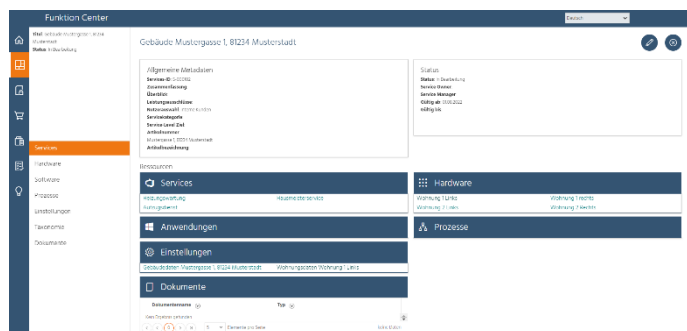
Funktion Center

Deutsch

Titel Gebäude Mustergasse 1, 81234 Musterstadt
Status In Bearbeitung

Services
Hardware
Software
Prozesse
Einstellungen
Favoriten
Dokumente

Gebäude Mustergasse 1, 81234 Musterstadt

Allgemeine Metadaten
Services-ID S-00082
Zusammenfassung
Übersicht
Leistungsausschlüsse
Nutzerauswahl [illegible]
Servicekategorie
Service Level Ziel
Artikelnummer
Mustergasse 1, 81234 Musterstadt
Artikelzuordnung

Status
Status In Bearbeitung
Service Owner
Service Manager
Gültig ab 01.08.2022
Gültig bis

Ressourcen

Services
Heizungswartung
Hausmeisterservice
Rohrreinigung

Hardware
Wohnung 1 Links
Wohnung 1 Rechts
Wohnung 2 Links
Wohnung 2 Rechts

Anwendungen

Prozesse

Einstellungen
Gebäudedaten Mustergasse 1, 81234 Musterstadt
Wohnungsdaten Wohnung 1 Links

Dokumente
Dokumentenname
Typ
Kein Eintrag gefunden
1
5
Elemente pro Seite
Keine Daten